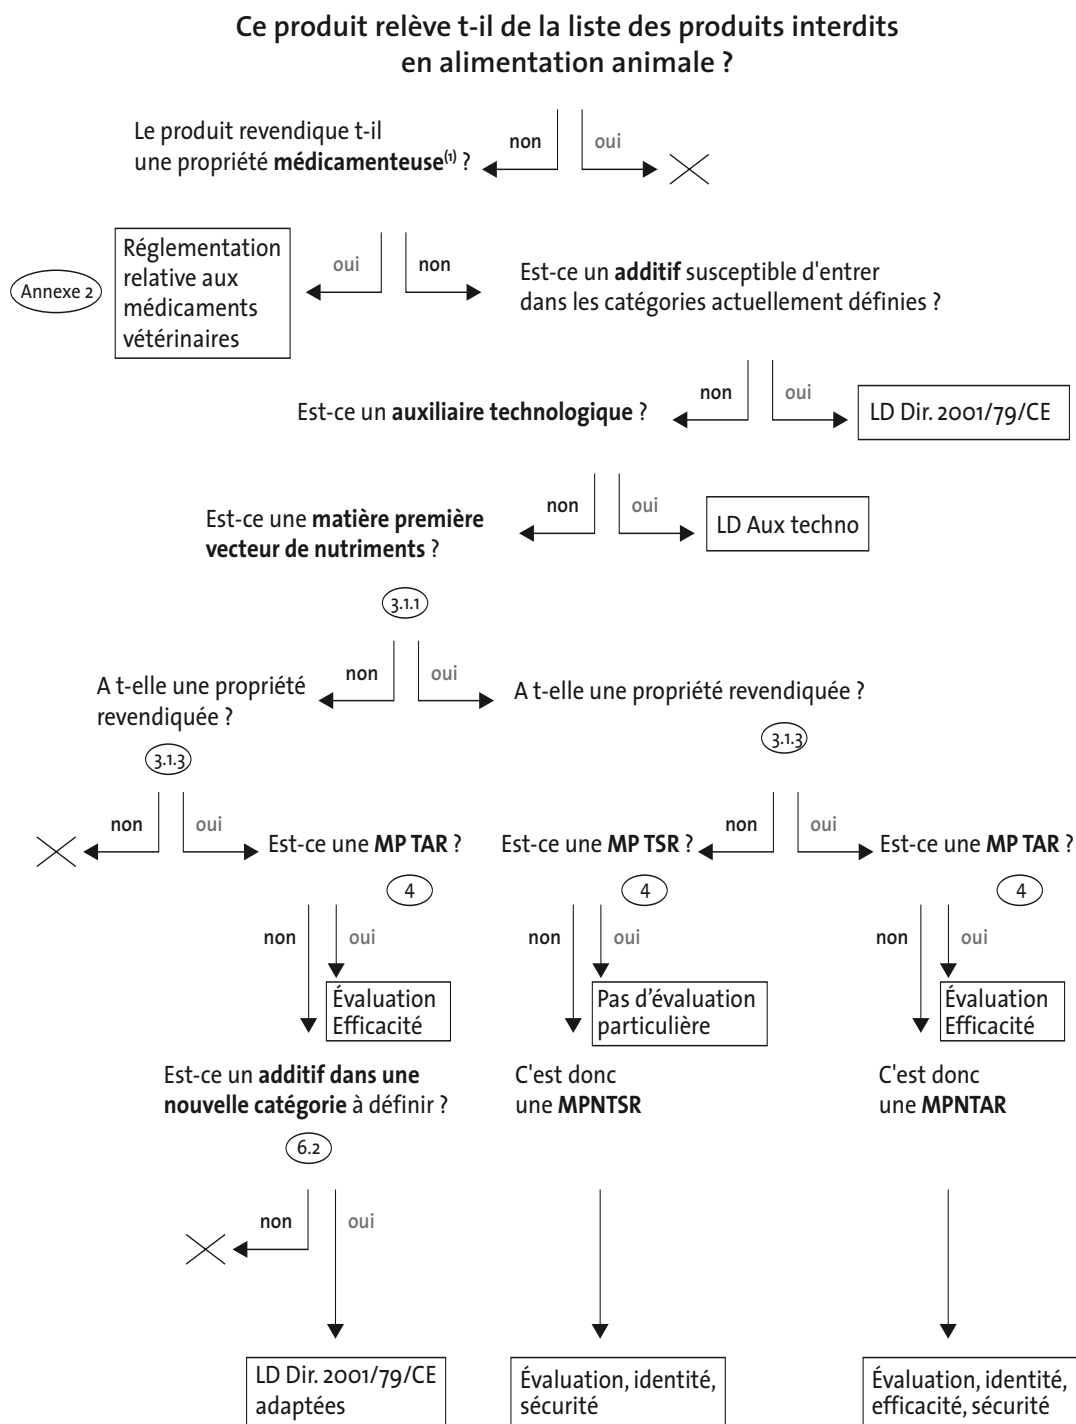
Ce produit relève t-il de la liste des produits interdits en alimentation animale ?

Le produit revendique t-il une propriété **médicamenteuse**$^{(1)}$ ?

non

oui

Annexe 2

Réglementation relative aux médicaments vétérinaires

oui

non

Est-ce un **additif** susceptible d'entrer dans les catégories actuellement définies ?

Est-ce un **auxiliaire technologique** ?

non

oui

LD Dir. 2001/79/CE

Est-ce une **matière première vecteur de nutriments** ?

non

oui

LD Aux techno

3.1.1

A t-elle une propriété revendiquée ?

non

oui

A t-elle une propriété revendiquée ?

3.1.3

3.1.3

non

oui

Est-ce une **MP TAR** ?

Est-ce une **MP TSR** ?

non

oui

Est-ce une **MP TAR** ?

4

4

4

non

oui

Évaluation Efficacité

non

oui

Pas d'évaluation particulière

non

oui

Évaluation Efficacité

Est-ce un **additif dans une nouvelle catégorie** à définir ?

C'est donc une **MPNTSR**

C'est donc une **MPNTAR**

6.2

non

oui

LD Dir. 2001/79/CE adaptées

Évaluation, identité, sécurité

Évaluation, identité, efficacité, sécurité